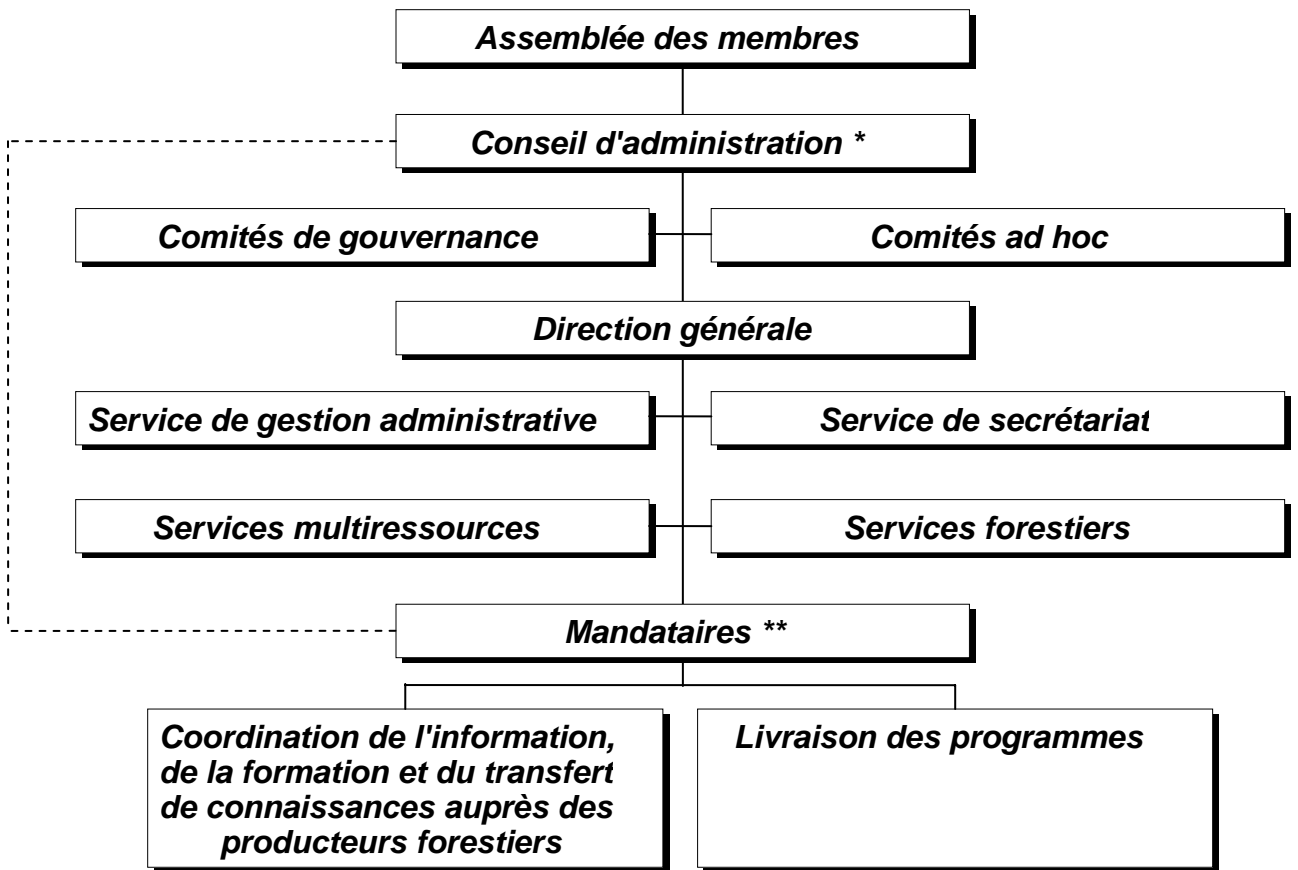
Assemblée des membres

Conseil d'administration *

Comités de gouvernance

Comités ad hoc

Direction générale

Service de gestion administrative

Service de secrétariat

Services multiressources

Services forestiers

Mandataires **

Coordination de l'information, de la formation et du transfert de connaissances auprès des producteurs forestiers

Livraison des programmes